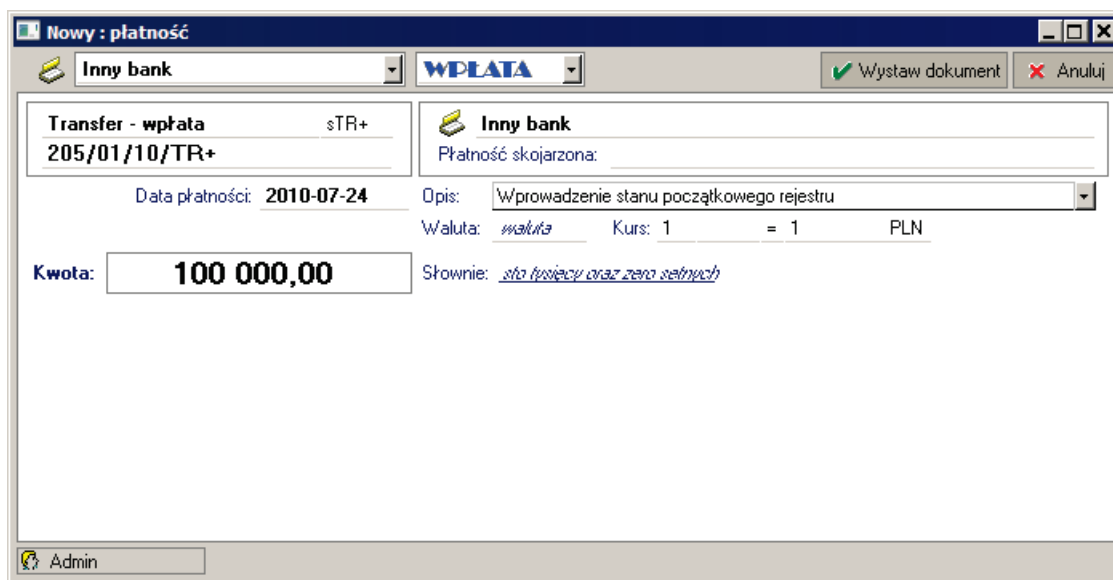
Nowy : płatność

Inny bank

WPŁATA

Wystaw dokument

Anuluj

Transfer - wpłata sTR+
205/01/10/TR+

Inny bank
Płatność skojarzona:

Data płatności: 2010-07-24

Opis: Wprowadzenie stanu początkowego rejestru

Waluta: waluta Kurs: 1 = 1 PLN

Kwota: 100 000,00

Słownie: sto tysięcy oraz zero setnych

Admin